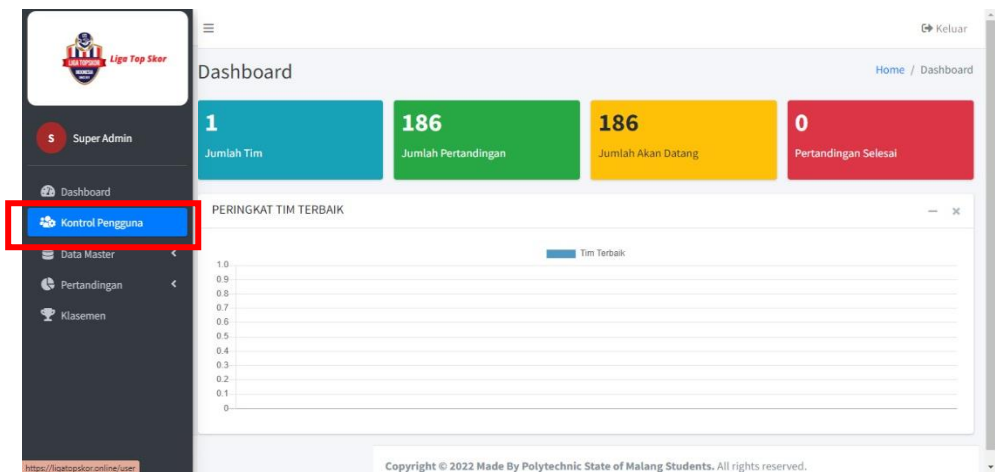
LIGA TOPSKOR INDONESIA Liga Top Skor

S Super Admin

Dashboard
Kontrol Pengguna
Data Master
Pertandingan
Klasemen

≡

Keluar

Dashboard

Home / Dashboard

1
Jumlah Tim

186
Jumlah Pertandingan

186
Jumlah Akan Datang

0
Pertandingan Selesai

PERINGKAT TIM TERBAIK

— ×

Tim Terbaik

1.0
0.9
0.8
0.7
0.6
0.5
0.4
0.3
0.2
0.1
0

https://ligatopskor.online/user

Copyright © 2022 Made By Polytechnic State of Malang Students. All rights reserved.